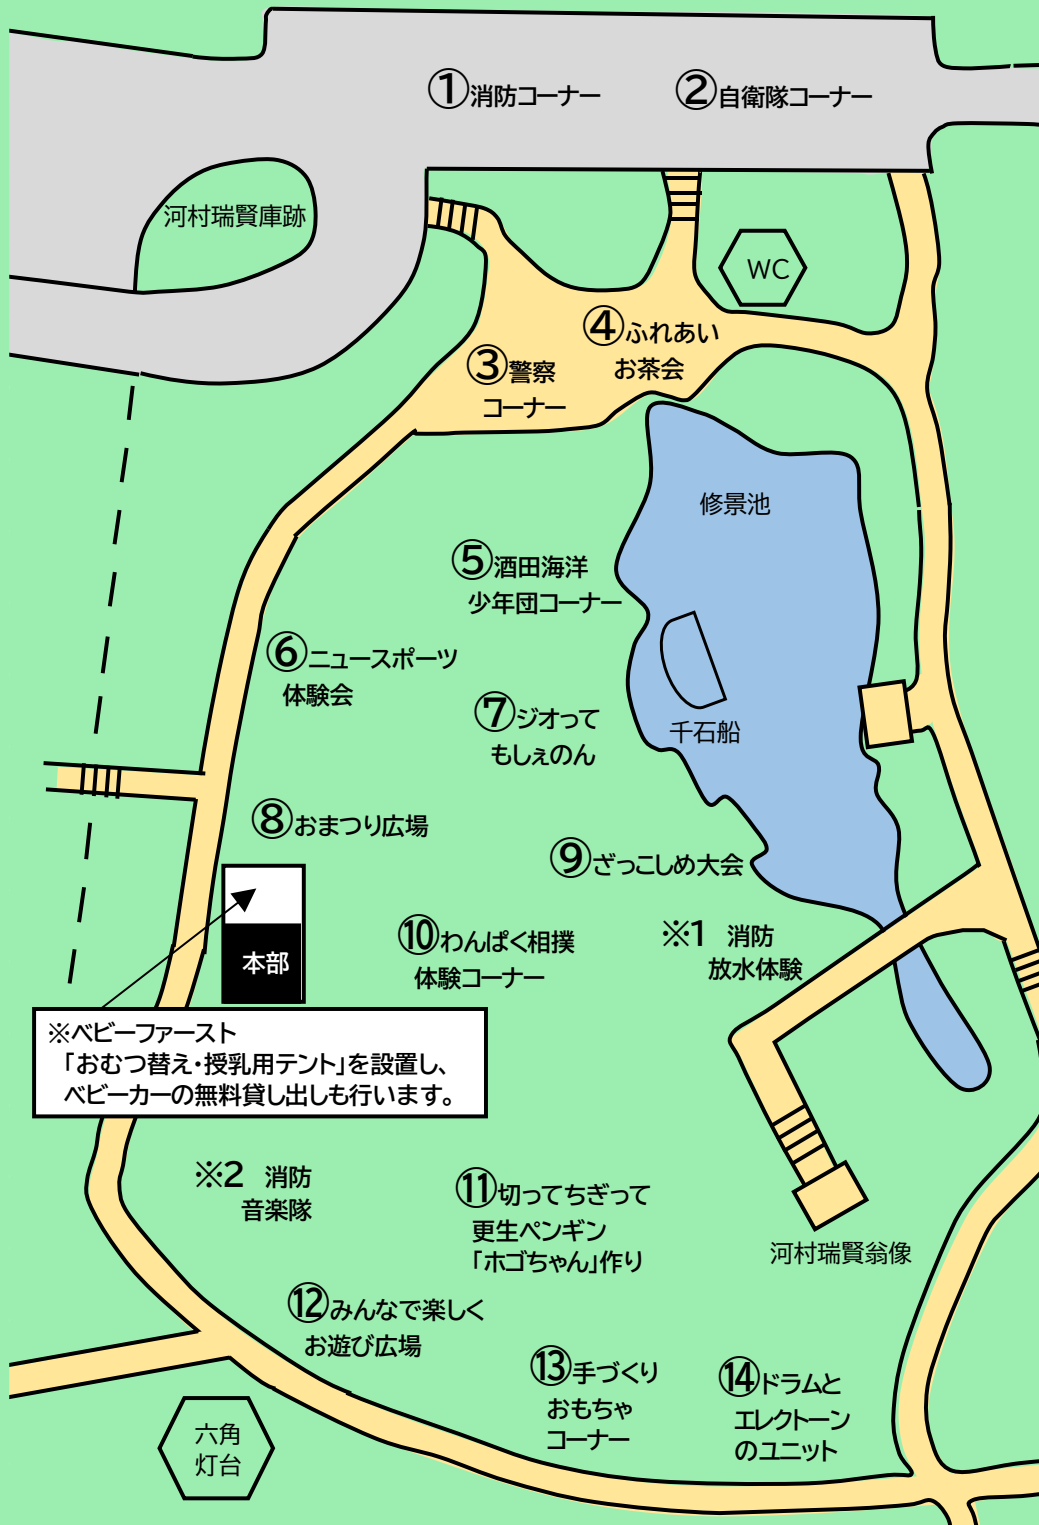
①消防コーナー　②自衛隊コーナー

河村瑞賢庫跡

WC

④ふれあい
お茶会

③警察
コーナー

修景池

⑤酒田海洋
少年団コーナー

⑥ニュースポーツ
体験会

⑦ジオって
もしぇのん

千石船

⑧おまつり広場

⑨ざっこしめ大会

本部

⑩わんぱく相撲
体験コーナー

※1　消防
放水体験

※ベビーファースト
「おむつ替え・授乳用テント」を設置し、
ベビーカーの無料貸し出しも行います。

※2　消防
音楽隊

⑪切ってちぎって
更生ペンギン
「ホゴちゃん」作り

河村瑞賢翁像

⑫みんなで楽しく
お遊び広場

⑬手づくり
おもちゃ
コーナー

⑭ドラムと
エレクトーン
のユニット

六角
灯台